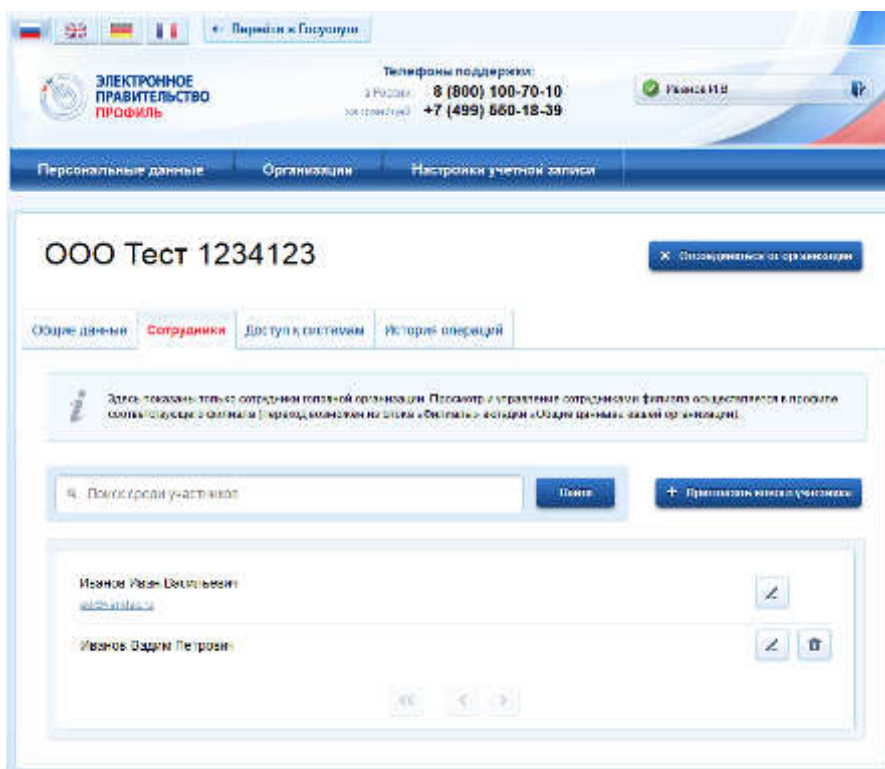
← Перейти к Госуслугам

ЭЛЕКТРОННОЕ ПРАВИТЕЛЬСТВО ПРОФИЛЬ

Телефоны поддержки:
в России 8 (800) 100-70-10
за границей +7 (499) 550-18-39

Иванов И.В.

Персональные данные | Организации | Настройки учетной записи

ООО Тест 1234123

✕ Отсоединиться от организации

Общие данные | Сотрудники | Доступ к системам | История операций

Здесь показаны только сотрудники головной организации. Просмотр и управление сотрудниками филиала осуществляется в профиле соответствующего филиала (переход возможен из блока «Филиалы» вкладки «Общие данные» вашей организации).

Поиск среди участников

Найти

+ Пригласить нового участника

Иванов Иван Васильевич
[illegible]

Иванов Вадим Петрович